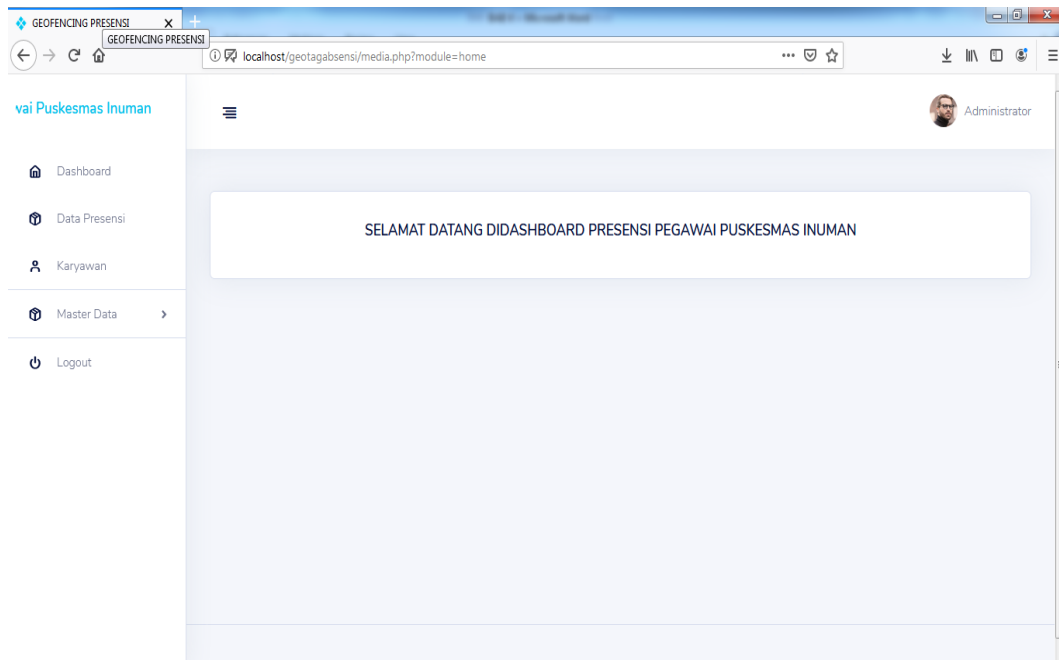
GEOFENCING PRESENSI
GEOFENCING PRESENSI
localhost/geotagabsensi/media.php?module=home

vai Puskesmas Inuman

Administrator

Dashboard
Data Presensi
Karyawan
Master Data
Logout

SELAMAT DATANG DIDASHBOARD PRESENSI PEGAWAI PUSKESMAS INUMAN